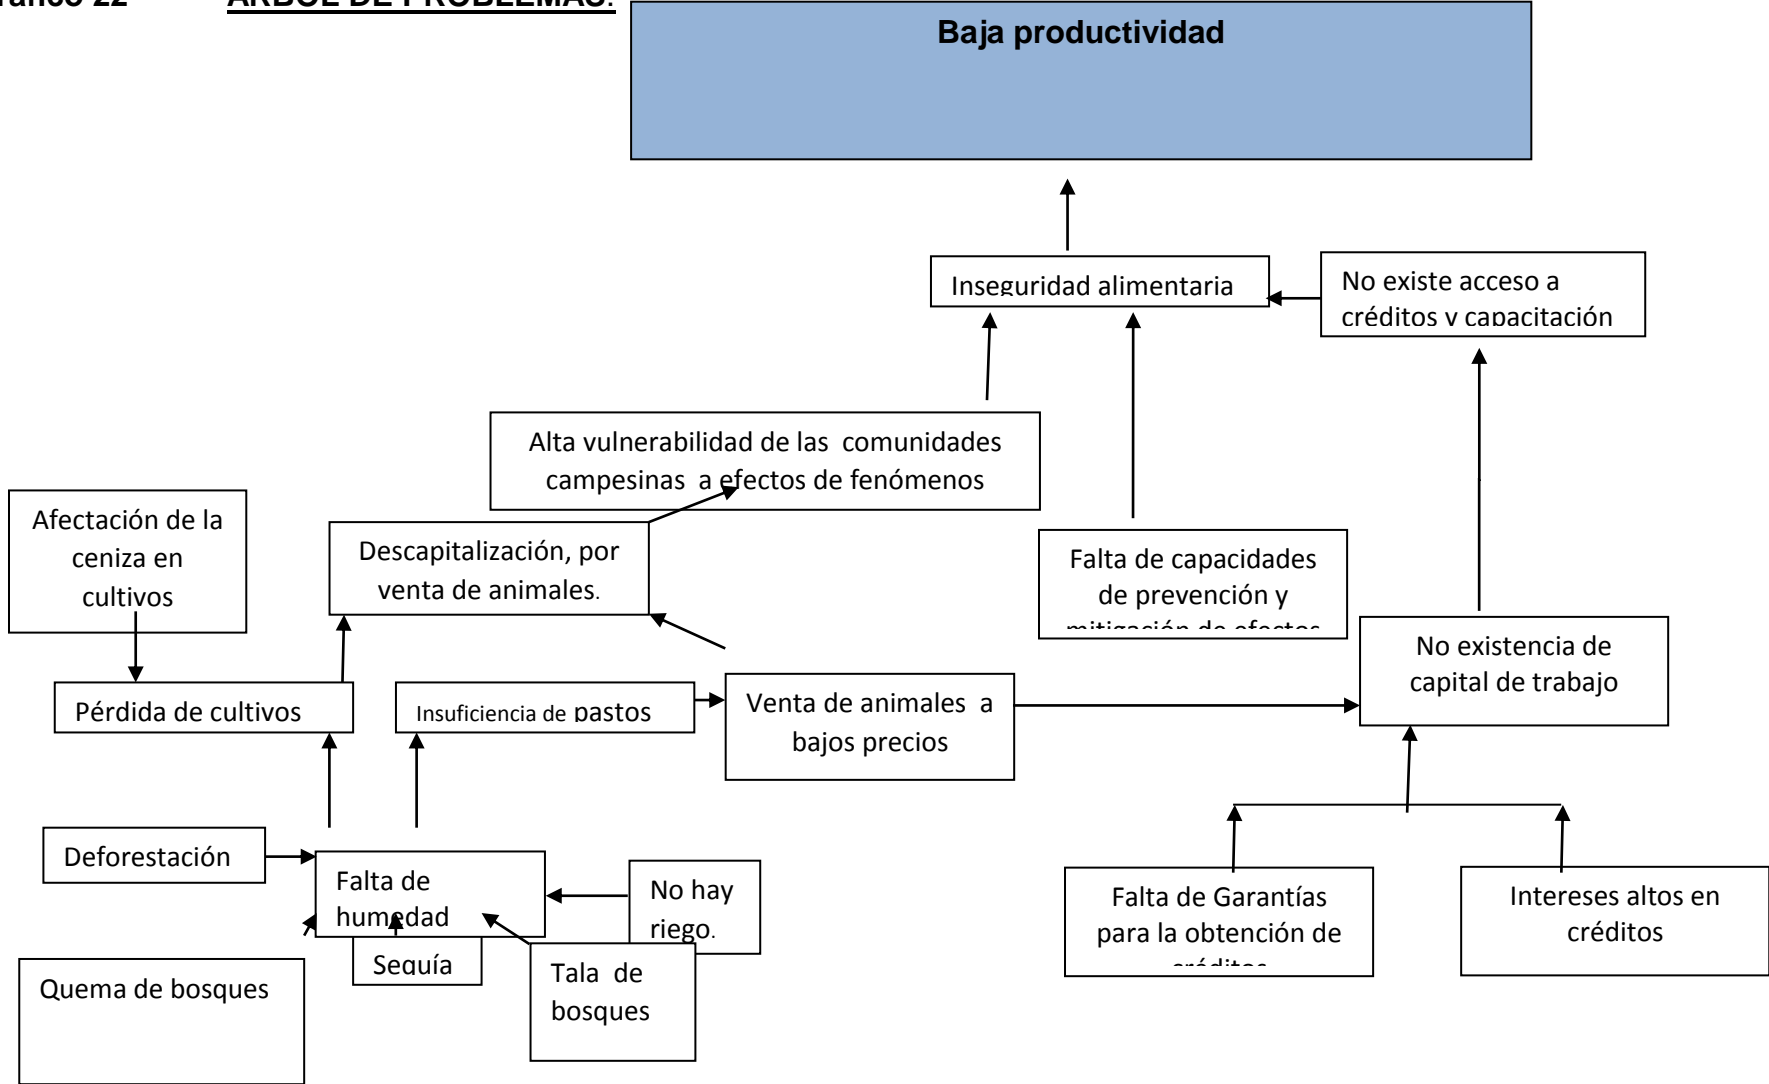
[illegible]ráfico 22 ÁRBOL DE PROBLEMAS:

Baja productividad

Inseguridad alimentaria

No existe acceso a créditos y capacitación

Alta vulnerabilidad de las comunidades campesinas a efectos de fenómenos

Afectación de la ceniza en cultivos

Descapitalización, por venta de animales.

Falta de capacidades de prevención y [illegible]

No existencia de capital de trabajo

Pérdida de cultivos

Insuficiencia de pastos

Venta de animales a bajos precios

Deforestación

Falta de humedad

No hay riego.

Sequía

Tala de bosques

Quema de bosques

Falta de Garantías para la obtención de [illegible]

Intereses altos en créditos